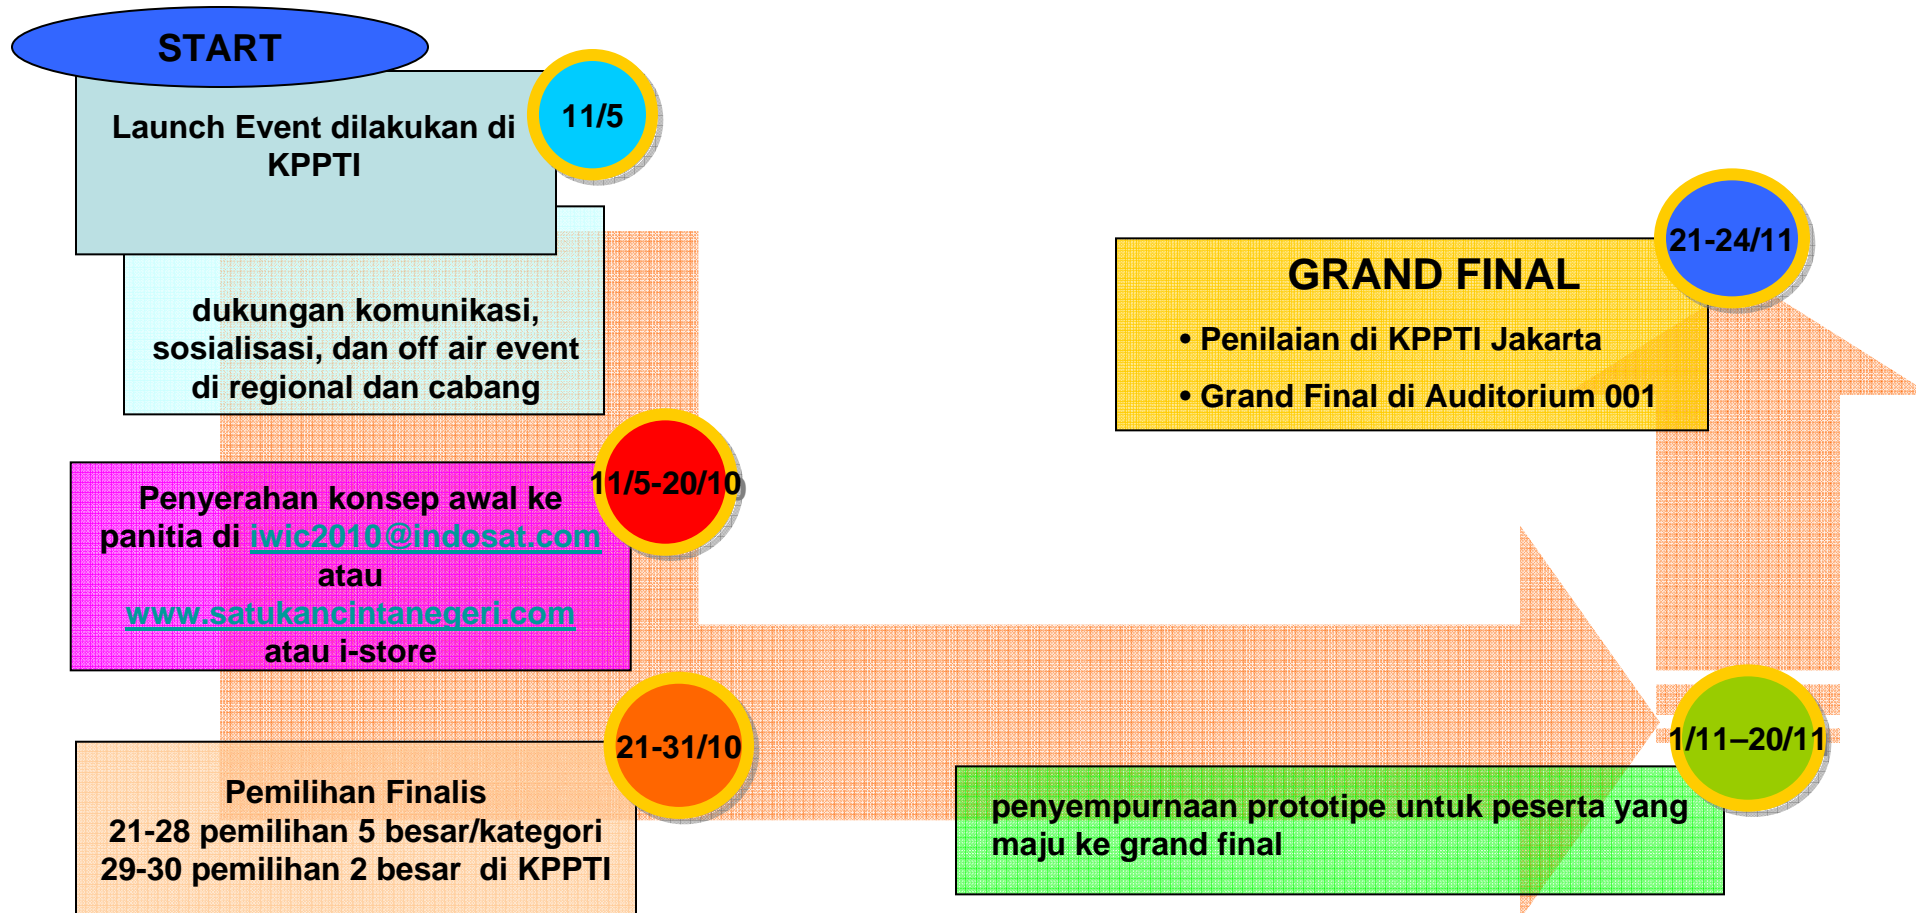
START

Launch Event dilakukan di KPPTI

11/5

dukungan komunikasi, sosialisasi, dan off air event di regional dan cabang

Penyerahan konsep awal ke panitia di iwic2010@indosat.com atau www.satukancintanegeri.com atau i-store

11/5-20/10

21-31/10

Pemilihan Finalis
21-28 pemilihan 5 besar/kategori
29-30 pemilihan 2 besar di KPPTI

GRAND FINAL
• Penilaian di KPPTI Jakarta
• Grand Final di Auditorium 001

21-24/11

1/11–20/11

penyempurnaan prototipe untuk peserta yang maju ke grand final